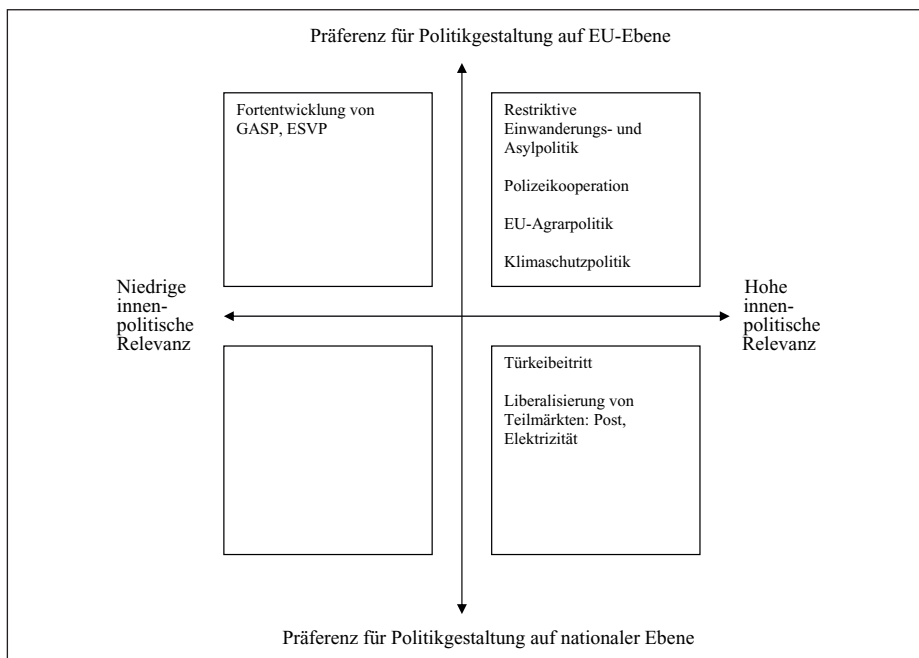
Präferenz für Politikgestaltung auf EU-Ebene

Fortentwicklung von GASP, ESVP

Restriktive Einwanderungs- und Asylpolitik

Polizeikooperation

EU-Agrarpolitik

Klimaschutzpolitik

Niedrige innenpolitische Relevanz

Hohe innenpolitische Relevanz

Türkeibeitritt

Liberalisierung von Teilmärkten: Post, Elektrizität

Präferenz für Politikgestaltung auf nationaler Ebene